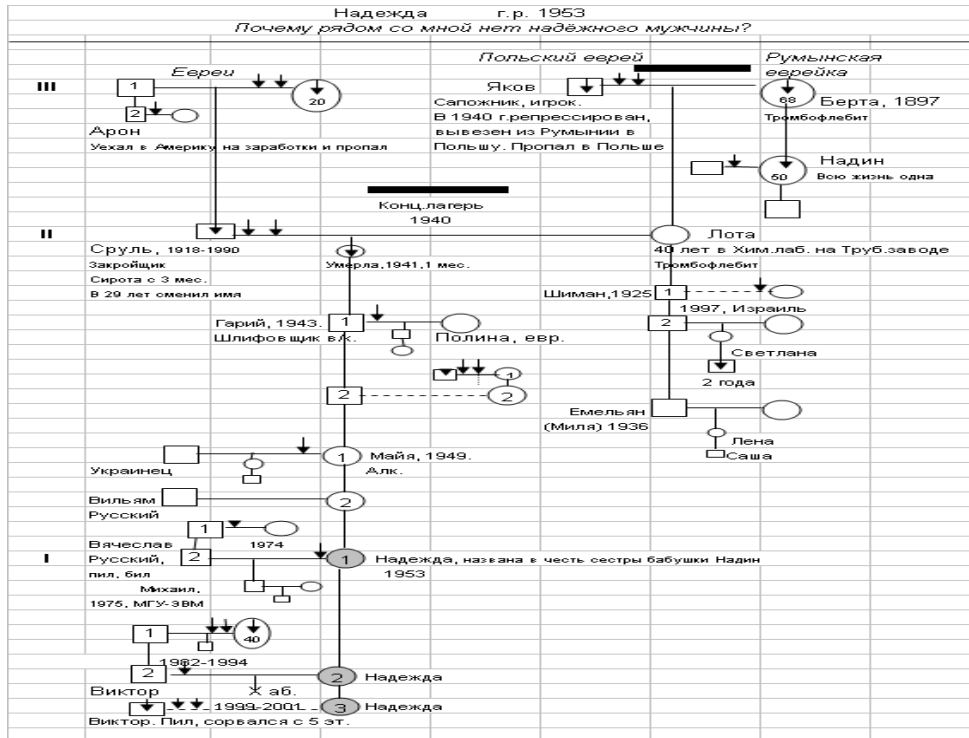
Надежда г.р. 1953
Почему рядом со мной нет надёжного мужчины?

Польский еврей
Румынская еврейка

III
Евреи
1
20
2
Арон
Уехал в Америку на заработки и пропал

Яков
Сапожник, игрок.
В 1940 г.репрессирован, вывезен из Румынии в Польшу. Пропал в Польше

68
Берта, 1897
Тромбофлебит

Надин
Всю жизнь одна
50

Конц.лагерь
1940

II
Сруль, 1918-1990
Закройщик
Сирота с 3 мес.
В 29 лет сменил имя

Умерла,1941,1 мес.

Лота
40 лет в Хим.лаб. на Труб.заводе
Тромбофлебит

Шиман,1925 1
1997, Израиль
2
Светлана
2 года

Гарий, 1943. 1
Шлифовщик в/к.
Полина, евр.

1
2
2

Емельян
(Миля) 1936
Лена
Саша

Украинец
1 Майя, 1949.
Алк.

Вильям
Русский
2

Вячеслав 1
1974
I
Русский, 2
пил, бил
1 Надежда, названа в честь сестры бабушки Надин
1953
Михаил.
1975, МГУ-ЭВМ

1
40
2
1982-1994
2 Надежда
Виктор
Ж аб.
1999-2001
3 Надежда
Виктор. Пил, сорвался с 5 эт.